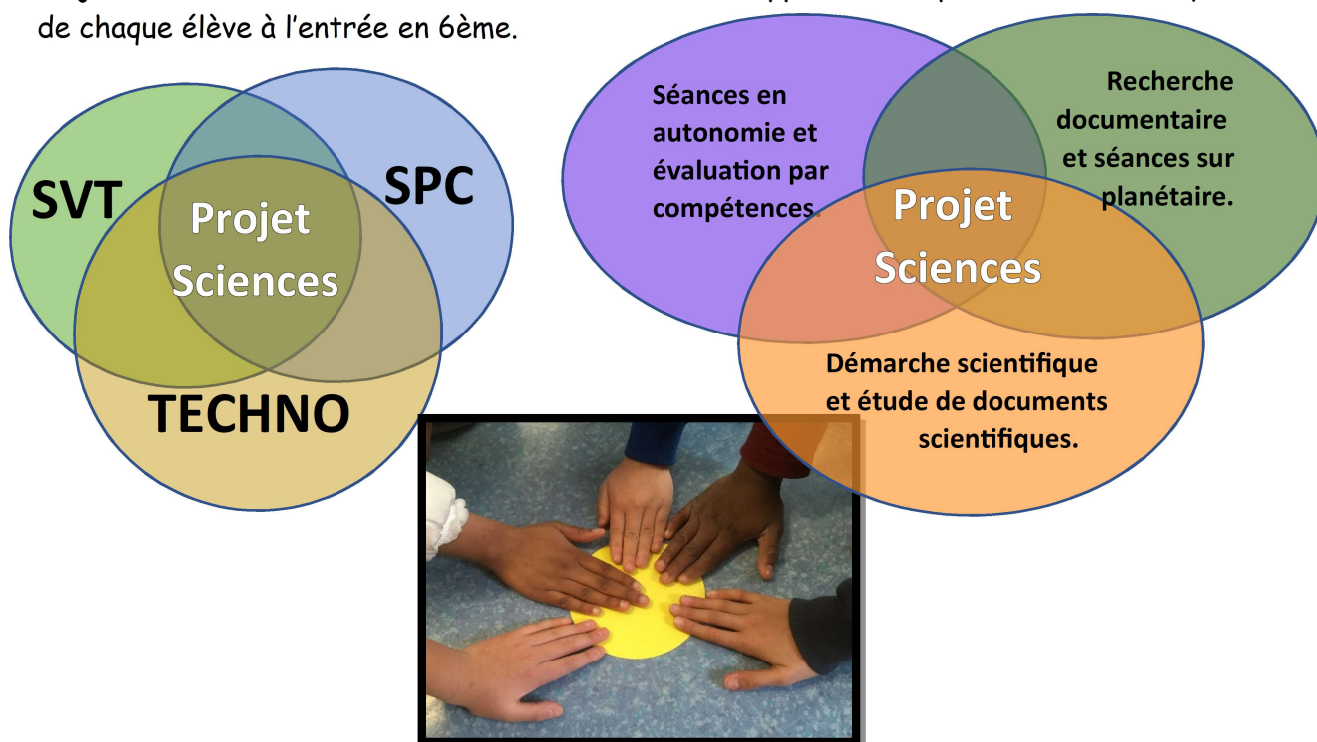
de chaque élève à l'entrée en 6ème.

SVT

SPC

Projet Sciences

TECHNO

Séances en autonomie et évaluation par compétences.

Recherche documentaire et séances sur planétaire.

Projet Sciences

Démarche scientifique et étude de documents scientifiques.